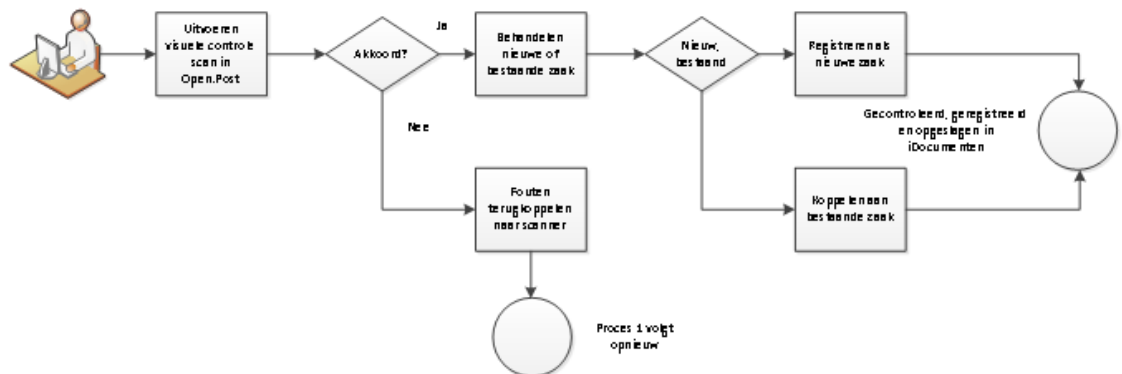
Uitvoeren visuele controle scan in Open.Post

Akkoord?

Ja

Behandelen nieuwe of bestaande zaak

Nieuw, bestaand

Registreren als nieuwe zaak

Gecontroleerd, geregistreerd en opgeslagen in iDocumenten

Nee

Fouten terugkoppelen naar scanner

Koppelen aan bestaande zaak

Proces 1 volgt opnieuw